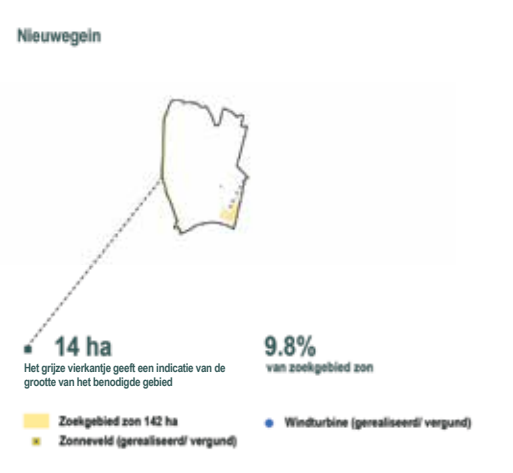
Nieuwegein

14 ha

Het grijze vierkantje geeft een indicatie van de grootte van het benodigde gebied

9.8%

van zoekgebied zon

Zoekgebied zon 142 ha

Zonneveld (gerealiseerd/ vergund)

Windturbine (gerealiseerd/ vergund)